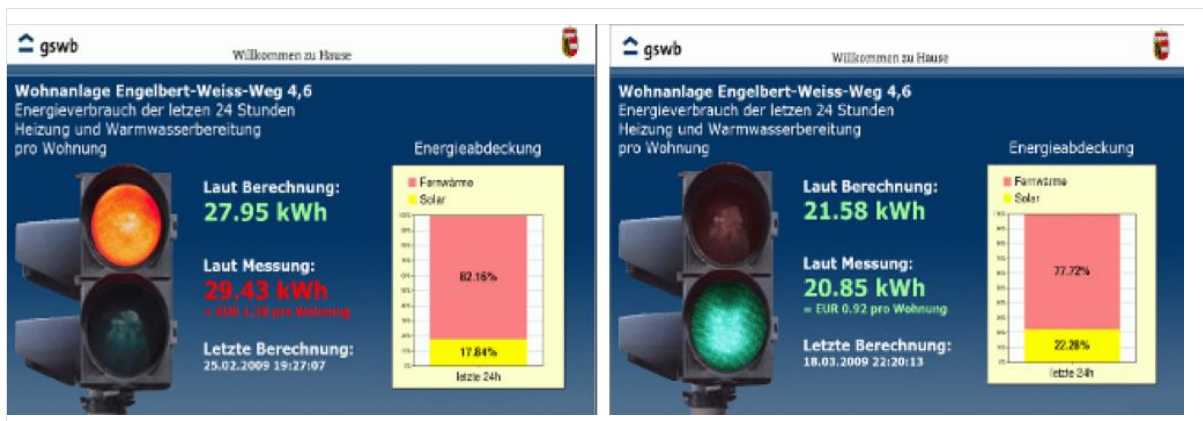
gswb

Willkommen zu Hause

Wohnanlage Engelbert-Weiss-Weg 4,6
Energieverbrauch der letzen 24 Stunden
Heizung und Warmwasserbereitung
pro Wohnung

Laut Berechnung:
27.95 kWh

Laut Messung:
29.43 kWh
= EUR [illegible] pro Wohnung

Letzte Berechnung:
25.02.2009 19:27:07

Energieabdeckung

Fernwärme
Solar

82.16%
17.84%
letzte 24h

gswb

Willkommen zu Hause

Wohnanlage Engelbert-Weiss-Weg 4,6
Energieverbrauch der letzen 24 Stunden
Heizung und Warmwasserbereitung
pro Wohnung

Laut Berechnung:
21.58 kWh

Laut Messung:
20.85 kWh
= EUR 0.92 pro Wohnung

Letzte Berechnung:
18.03.2009 22:20:13

Energieabdeckung

Fernwärme
Solar

77.72%
22.28%
letzte 24h